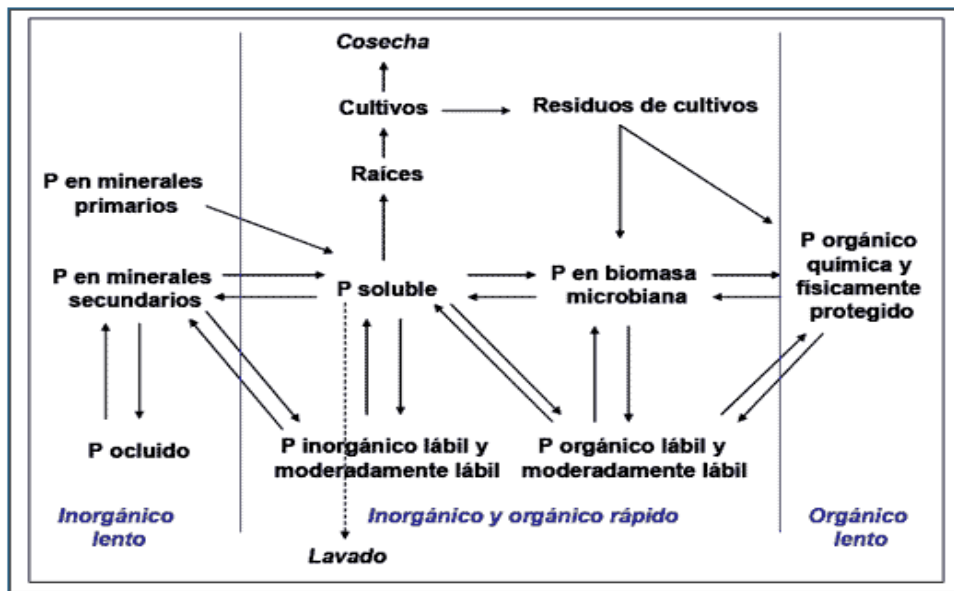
Cosecha

Cultivos

Residuos de cultivos

Raíces

P en minerales primarios

P orgánico química y físicamente protegido

P en minerales secundarios

P soluble

P en biomasa microbiana

P ocluido

P inorgánico lábil y moderadamente lábil

P orgánico lábil y moderadamente lábil

Inorgánico lento

Inorgánico y orgánico rápido

Orgánico lento

Lavado